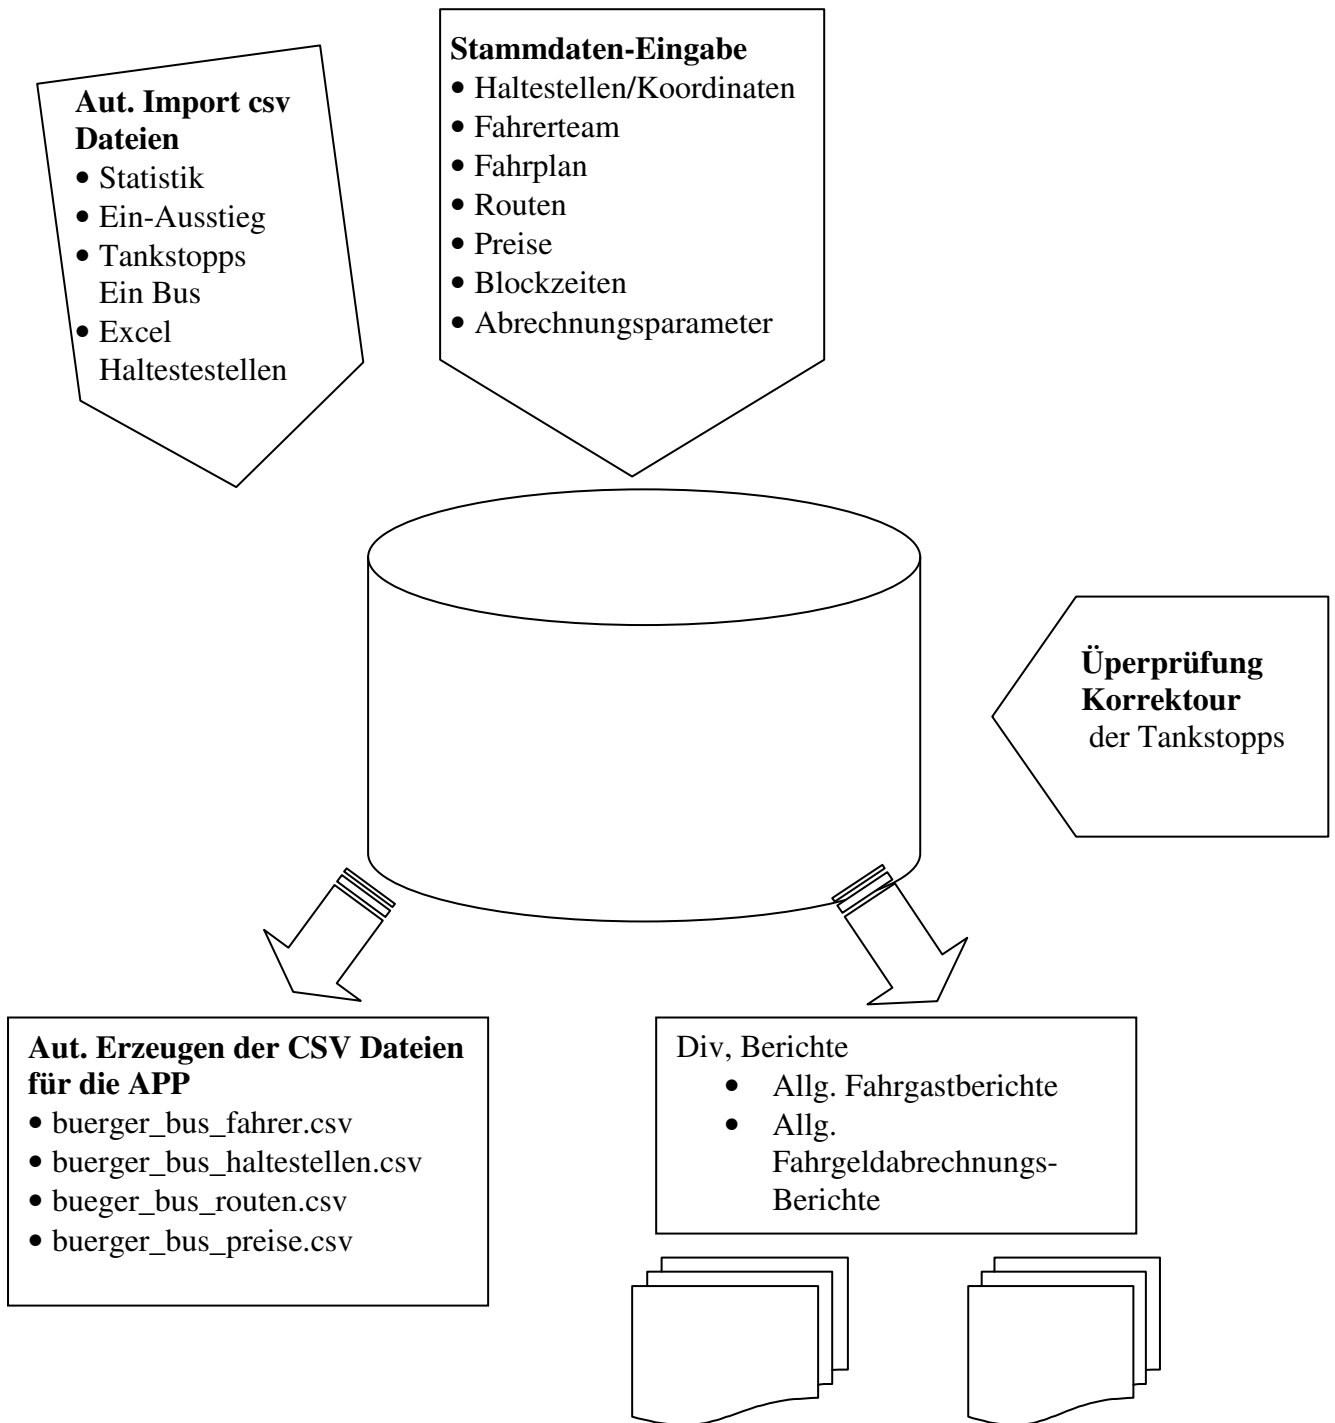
Stammdaten-Eingabe
• Haltestellen/Koordinaten
• Fahrerteam
• Fahrplan
• Routen
• Preise
• Blockzeiten
• Abrechnungsparameter

Aut. Import csv Dateien
• Statistik
• Ein-Ausstieg
• Tankstopps Ein Bus
• Excel Haltestestellen

Üperprüfung Korrektour der Tankstopps

Aut. Erzeugen der CSV Dateien für die APP
• buerger_bus_fahrer.csv
• buerger_bus_haltestellen.csv
• bueger_bus_routen.csv
• buerger_bus_preise.csv

Div, Berichte
• Allg. Fahrgastberichte
• Allg. Fahrgeldabrechnungs-Berichte